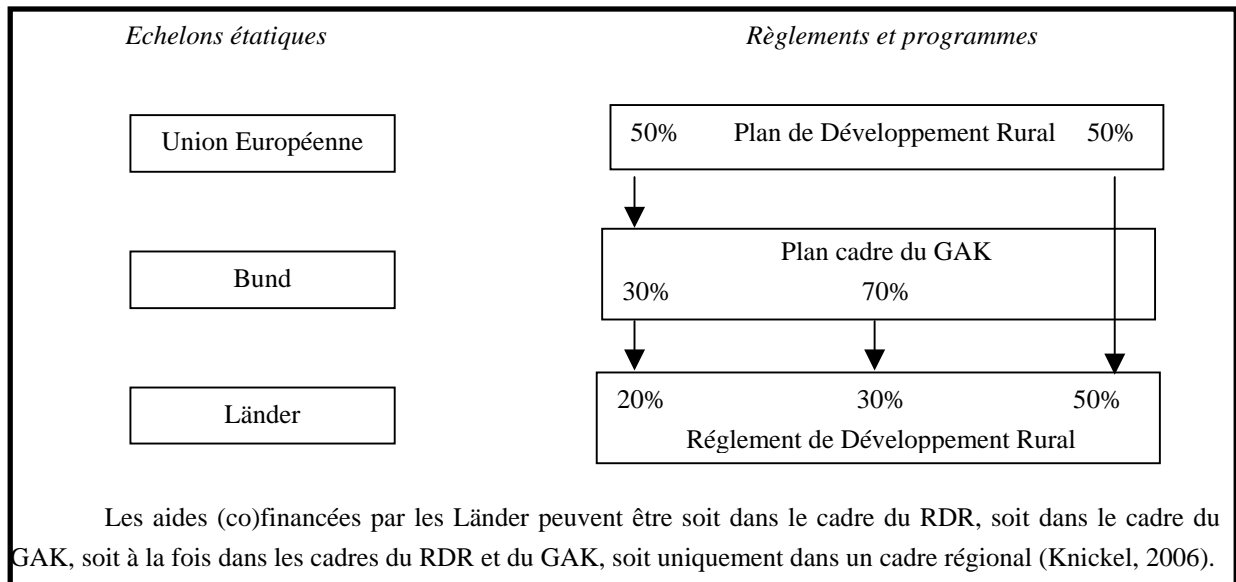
*Echelons étatiques*

*Règlements et programmes*

Union Européenne

50% Plan de Développement Rural 50%

Bund

Plan cadre du GAK

30% 70%

Länder

20% 30% 50%

Réglement de Développement Rural

Les aides (co)financées par les Länder peuvent être soit dans le cadre du RDR, soit dans le cadre du GAK, soit à la fois dans les cadres du RDR et du GAK, soit uniquement dans un cadre régional (Knickel, 2006).